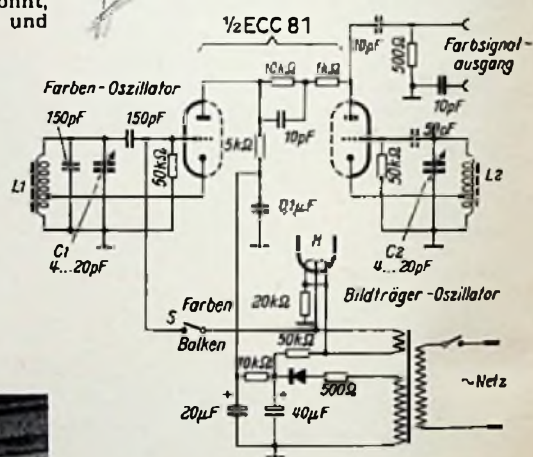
ohnt, und

½ECC 81

Farbsignal-ausgang

Farben-Oszillator

150pF
150pF
10kΩ
1kΩ
10pF
500Ω
10pF
5kΩ
10pF
50pF
50kΩ
50kΩ
L1
L2
0,1µF
C1 4...20pF
C2 4...20pF
H
Bildträger-Oszillator
20kΩ
S
Farben
Balken
50kΩ
10kΩ
500Ω
~Netz
20µF
40µF